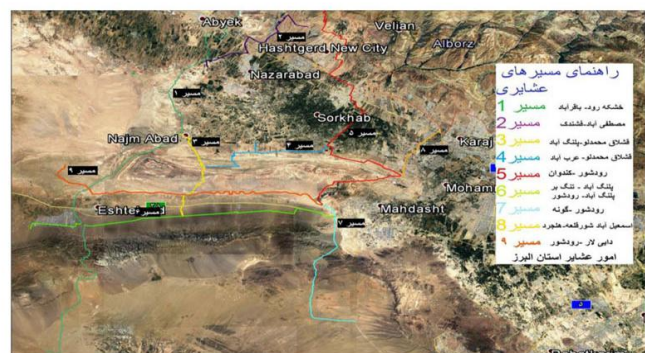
Abyek
Velian
Hashtgerd New City
Alborz
Nazarabad
Sorkhab
Najm Abad
Karaj
Moham
Mahdasht
Eshte
مسیر ۱
مسیر ۲
مسیر ۳
مسیر ۴
مسیر ۵
مسیر ۶
مسیر ۷
مسیر ۸
مسیر ۹

راهنمای مسیرهای عشایری
خشکه رود- باقرآباد مسیر 1
مصطفی آباد-قشلاق مسیر 2
قشلاق محمدلو-پلنگ آباد مسیر 3
قشلاق محمدلو- عرب آباد مسیر 4
رودشور -کلندوان مسیر 5
پلنگ آباد - تنگ بر پلنگ آباد- رودشور مسیر 6
رودشور -گوته مسیر 7
اسمعیل آباد شورقاضی-هلجرد مسیر 8
دایی لار -رودشور مسیر ۹
امور عشایر استان البرز